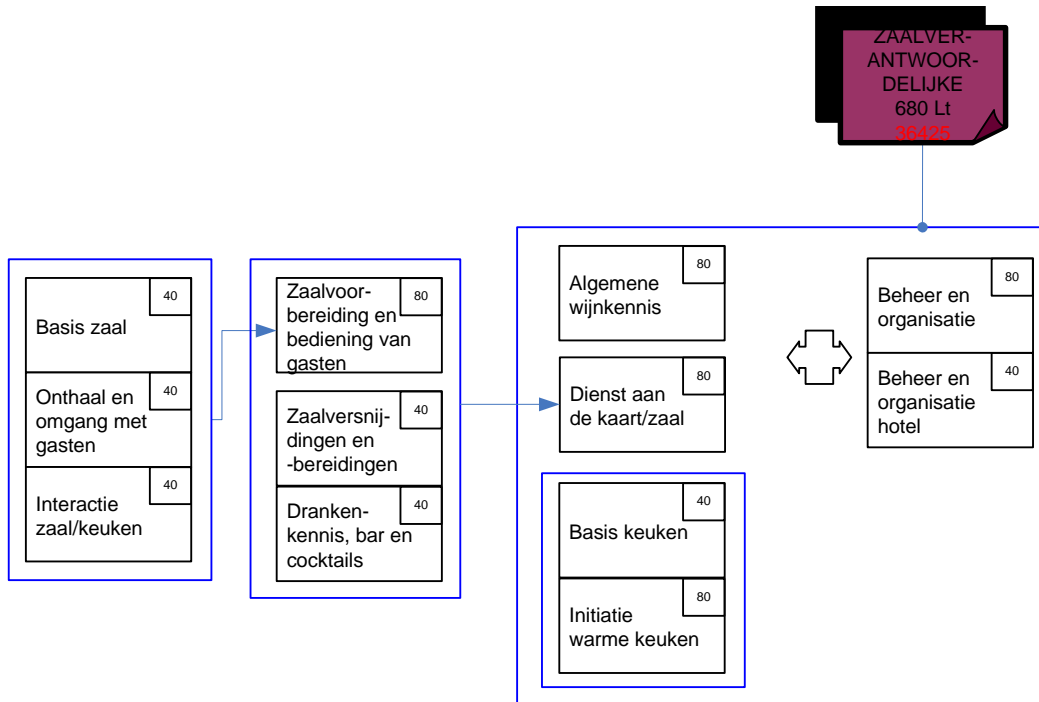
ZAALVER-ANTWOOR-DELIJKE
680 Lt
36425

Basis zaal
40

Onthaal en omgang met gasten
40

Interactie zaal/keuken
40

Zaalvoorbereiding en bediening van gasten
80

Zaalversnijdingen en -bereidingen
40

Drankenkennis, bar en cocktails
40

Algemene wijnkennis
80

Dienst aan de kaart/zaal
80

Basis keuken
40

Initiatie warme keuken
80

Beheer en organisatie
80

Beheer en organisatie hotel
40